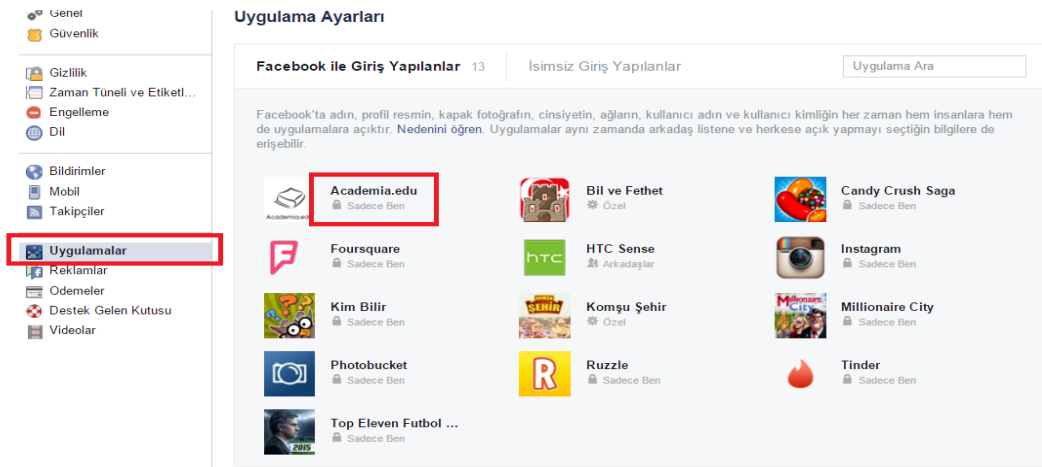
Genel
Güvenlik

Gizlilik
Zaman Tüneli ve Etiketl...
Engelleme
Dil

Bildirimler
Mobil
Takipçiler

Uygulamalar
Reklamlar
Ödemeler
Destek Gelen Kutusu
Videolar

Uygulama Ayarları

Facebook ile Giriş Yapılanlar 13 | İsimsiz Giriş Yapılanlar | Uygulama Ara

Facebook'ta adın, profil resmin, kapak fotoğrafın, cinsiyetin, ağların, kullanıcı adın ve kullanıcı kimliğin her zaman hem insanlara hem de uygulamalara açıktır. Nedenini öğren. Uygulamalar aynı zamanda arkadaş listene ve herkese açık yapmayı seçtiğin bilgilere de erişebilir.

Academia.edu
Sadece Ben

Bil ve Fethet
Özel

Candy Crush Saga
Sadece Ben

Foursquare
Sadece Ben

HTC Sense
Arkadaşlar

Instagram
Sadece Ben

Kim Bilir
Sadece Ben

Komşu Şehir
Özel

Millionaire City
Sadece Ben

Photobucket
Sadece Ben

Ruzzle
Sadece Ben

Tinder
Sadece Ben

Top Eleven Futbol ...
Sadece Ben